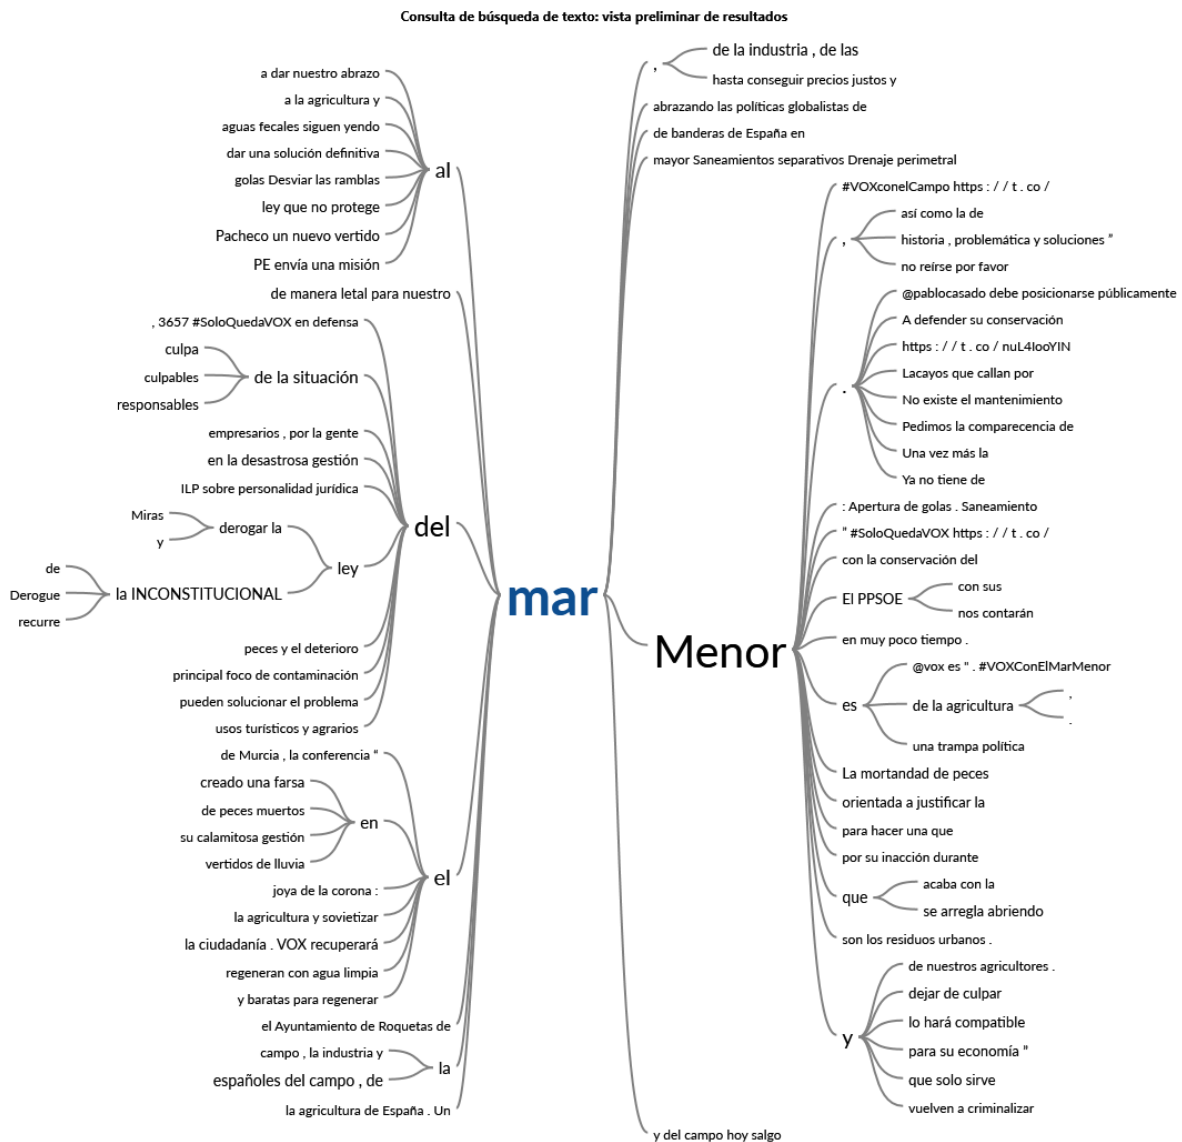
Consulta de búsqueda de texto: vista preliminar de resultados

a dar nuestro abrazo
a la agricultura y
aguas fecales siguen yendo
dar una solución definitiva
golas Desviar las ramblas
ley que no protege
Pacheco un nuevo vertido
PE envía una misión
al
de manera letal para nuestro
, 3657 #SoloQuedaVOX en defensa
culpa
culpables
responsables
de la situación
empresarios , por la gente
en la desastrosa gestión
ILP sobre personalidad jurídica
Miras
y
derogar la
de
Derogue
recurre
la INCONSTITUCIONAL
ley
del
peces y el deterioro
principal foco de contaminación
pueden solucionar el problema
usos turísticos y agrarios
de Murcia , la conferencia "
creado una farsa
de peces muertos
su calamitosa gestión
vertidos de lluvia
en
joya de la corona :
la agricultura y sovietizar
la ciudadanía . VOX recuperará
regeneran con agua limpia
y baratas para regenerar
el
el Ayuntamiento de Roquetas de
campo , la industria y
españoles del campo , de
la
la agricultura de España . Un

mar

,
de la industria , de las
hasta conseguir precios justos y
abrazando las políticas globalistas de
de banderas de España en
mayor Saneamientos separativos Drenaje perimetral

Menor

#VOXconelCampo https : / / t . co /
,
así como la de
historia , problemática y soluciones "
no reírse por favor
.
@pablocasado debe posicionarse públicamente
A defender su conservación
https : / / t . co / nuL4IooYIN
Lacayos que callan por
No existe el mantenimiento
Pedimos la comparecencia de
Una vez más la
Ya no tiene de
: Apertura de golas . Saneamiento
" #SoloQuedaVOX https : / / t . co /
con la conservación del
El PPSOE
con sus
nos contarán
en muy poco tiempo .
es
@vox es " . #VOXConElMarMenor
de la agricultura
,
.
una trampa política
La mortandad de peces
orientada a justificar la
para hacer una que
por su inacción durante
que
acaba con la
se arregla abriendo
son los residuos urbanos .
y
de nuestros agricultores .
dejar de culpar
lo hará compatible
para su economía "
que solo sirve
vuelven a criminalizar
y del campo hoy salgo